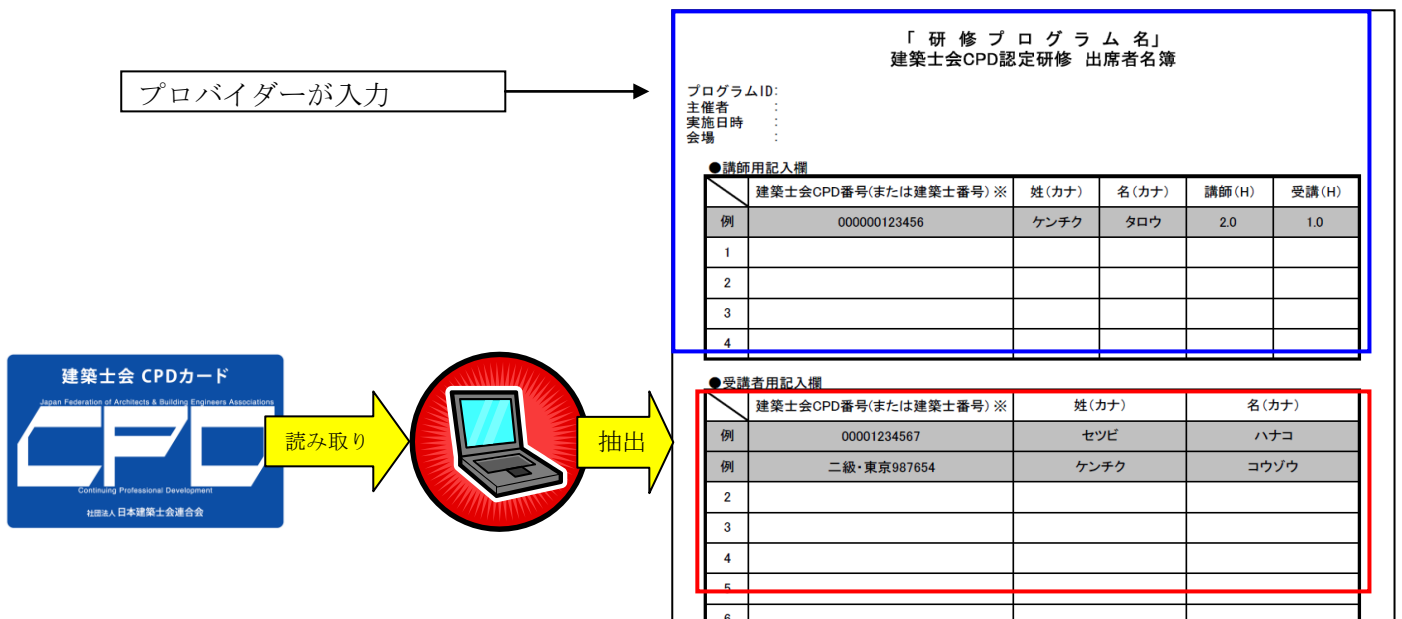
プロバイダーが入力

「 研 修 プ ロ グ ラ ム 名」
建築士会CPD認定研修 出席者名簿

プログラムID:
主催者 :
実施日時 :
会場 :

●講師用記入欄

| | 建築士会CPD番号(または建築士番号) ※ | 姓(カナ) | 名(カナ) | 講師(H) | 受講(H) |
|---|---|---|---|---|---|
| 例 | 000000123456 | ケンチク | タロウ | 2.0 | 1.0 |
| 1 | | | | | |
| 2 | | | | | |
| 3 | | | | | |
| 4 | | | | | |

建築士会 CPDカード
Japan Federation of Architects & Building Engineers Associations
CPD
Continuing Professional Development
社団法人 日本建築士会連合会

読み取り

抽出

●受講者用記入欄

| | 建築士会CPD番号(または建築士番号) ※ | 姓(カナ) | 名(カナ) |
|---|---|---|---|
| 例 | 00001234567 | セツビ | ハナコ |
| 例 | 二級・東京987654 | ケンチク | コウゾウ |
| 2 | | | |
| 3 | | | |
| 4 | | | |
| 5 | | | |
| 6 | | | |